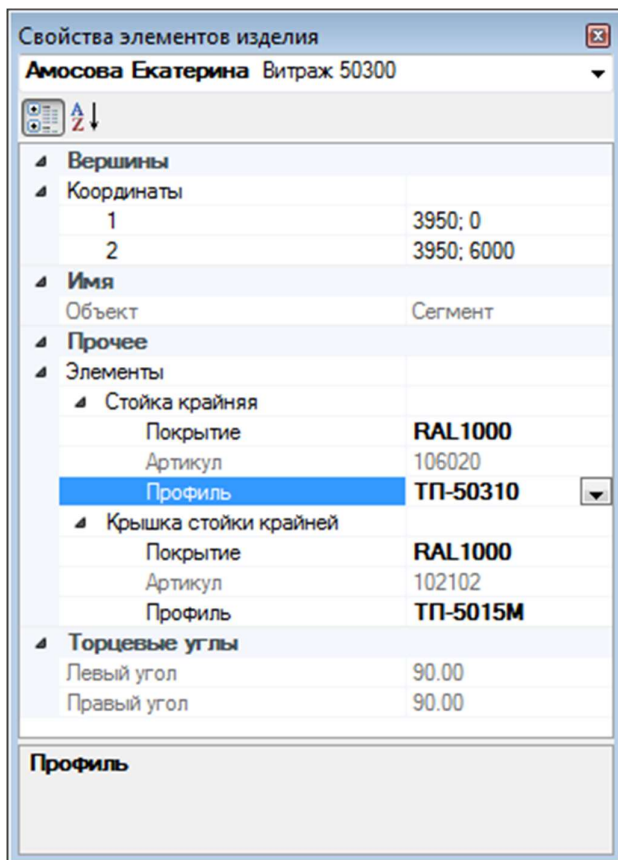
Свойства элементов изделия

**Амосова Екатерина** Витраж 50300

| | |
|---|---|
| **Вершины** | |
| Координаты | |
| 1 | 3950; 0 |
| 2 | 3950; 6000 |
| **Имя** | |
| Объект | Сегмент |
| **Прочее** | |
| Элементы | |
| Стойка крайняя | |
| Покрытие | **RAL1000** |
| Артикул | 106020 |
| Профиль | **ТП-50310** |
| Крышка стойки крайней | |
| Покрытие | **RAL1000** |
| Артикул | 102102 |
| Профиль | **ТП-5015М** |
| **Торцевые углы** | |
| Левый угол | 90.00 |
| Правый угол | 90.00 |

**Профиль**